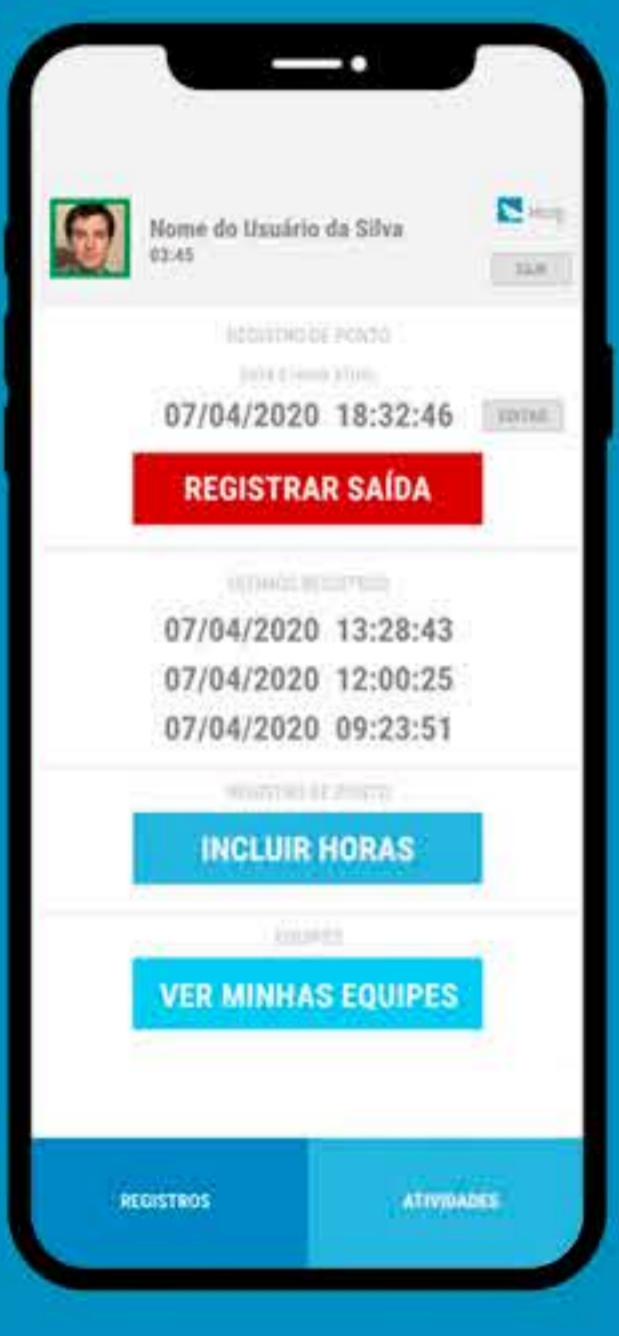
Nome do Usuário da Silva
03:45

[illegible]

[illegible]

REGISTRO DE PONTO

DATA E HORA ATUAL

07/04/2020 18:32:46

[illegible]

REGISTRAR SAÍDA

ÚLTIMOS REGISTROS

07/04/2020 13:28:43

07/04/2020 12:00:25

07/04/2020 09:23:51

REGISTRO DE PONTO

INCLUIR HORAS

EQUIPES

VER MINHAS EQUIPES

REGISTROS

ATIVIDADES